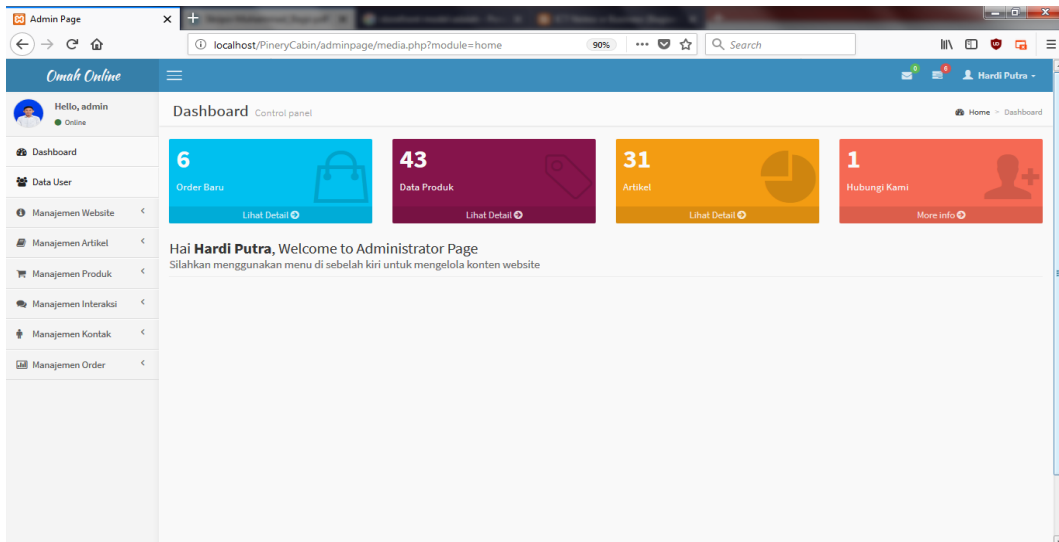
Admin Page

localhost/PineryCabin/adminpage/media.php?module=home

90%

Search

Omah Online

0

6

Hardi Putra

Hello, admin

Online

Dashboard

Data User

Manajemen Website

Manajemen Artikel

Manajemen Produk

Manajemen Interaksi

Manajemen Kontak

Manajemen Order

Dashboard Control panel

Home > Dashboard

6

Order Baru

Lihat Detail

43

Data Produk

Lihat Detail

31

Artikel

Lihat Detail

1

Hubungi Kami

More info

Hai **Hardi Putra**, Welcome to Administrator Page

Silahkan menggunakan menu di sebelah kiri untuk mengelola konten website